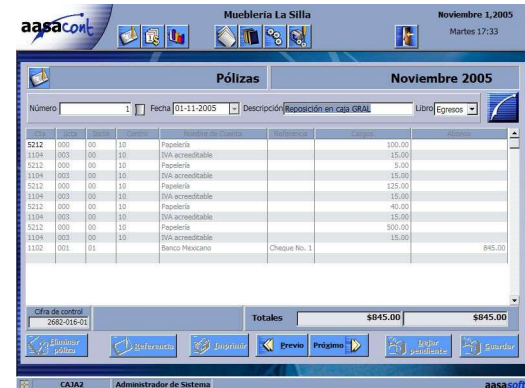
aasacont

Muebleria La Silla

Noviembre 1,2005
Martes 17:33

Pólizas

Noviembre 2005

Número 1 Fecha 01-11-2005 Descripción Reposición en caja GRAL Libro Egresos

| Cta | Scta | Sscta | Centro | Nombre de Cuenta | Referencia | Cargos | Abonos |
|---|---|---|---|---|---|---|---|
| 5212 | 000 | 00 | 10 | Papelería | | 100.00 | |
| 1104 | 003 | 00 | 10 | IVA acreditable | | 15.00 | |
| 5212 | 000 | 00 | 10 | Papelería | | 5.00 | |
| 1104 | 003 | 00 | 10 | IVA acreditable | | 15.00 | |
| 5212 | 000 | 00 | 10 | Papelería | | 125.00 | |
| 1104 | 003 | 00 | 10 | IVA acreditable | | 15.00 | |
| 5212 | 000 | 00 | 10 | Papelería | | 40.00 | |
| 1104 | 003 | 00 | 10 | IVA acreditable | | 15.00 | |
| 5212 | 000 | 00 | 10 | Papelería | | 500.00 | |
| 1104 | 003 | 00 | 10 | IVA acreditable | | 15.00 | |
| 1102 | 001 | 01 | | Banco Mexicano | Cheque No. 1 | | 845.00 |

Cifra de control 2682-016-01

Totales $845.00 $845.00

Eliminar póliza | Referencia | Imprimir | Previo | Próximo | Dejar pendiente | Guardar

CAJA2 Administrador de Sistema aasasoft